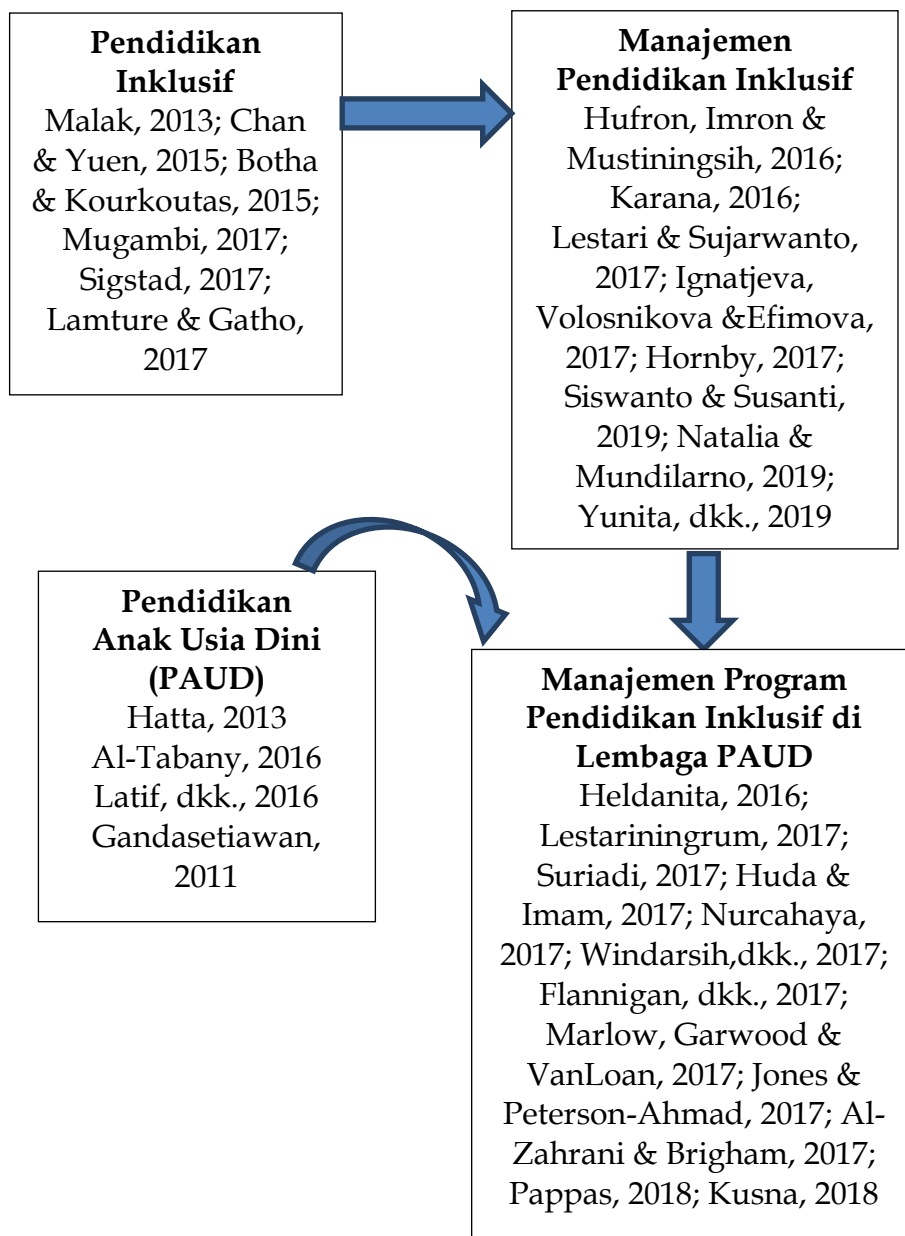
**Pendidikan Inklusif**
Malak, 2013; Chan & Yuen, 2015; Botha & Kourkoutas, 2015; Mugambi, 2017; Sigstad, 2017; Lamture & Gatho, 2017

**Manajemen Pendidikan Inklusif**
Hufron, Imron & Mustiningsih, 2016; Karana, 2016; Lestari & Sujarwanto, 2017; Ignatjeva, Volosnikova &Efimova, 2017; Hornby, 2017; Siswanto & Susanti, 2019; Natalia & Mundilarno, 2019; Yunita, dkk., 2019

**Pendidikan Anak Usia Dini (PAUD)**
Hatta, 2013
Al-Tabany, 2016
Latif, dkk., 2016
Gandasetiawan, 2011

**Manajemen Program Pendidikan Inklusif di Lembaga PAUD**
Heldanita, 2016; Lestariningrum, 2017; Suriadi, 2017; Huda & Imam, 2017; Nurcahaya, 2017; Windarsih,dkk., 2017; Flannigan, dkk., 2017; Marlow, Garwood & VanLoan, 2017; Jones & Peterson-Ahmad, 2017; Al-Zahrani & Brigham, 2017; Pappas, 2018; Kusna, 2018